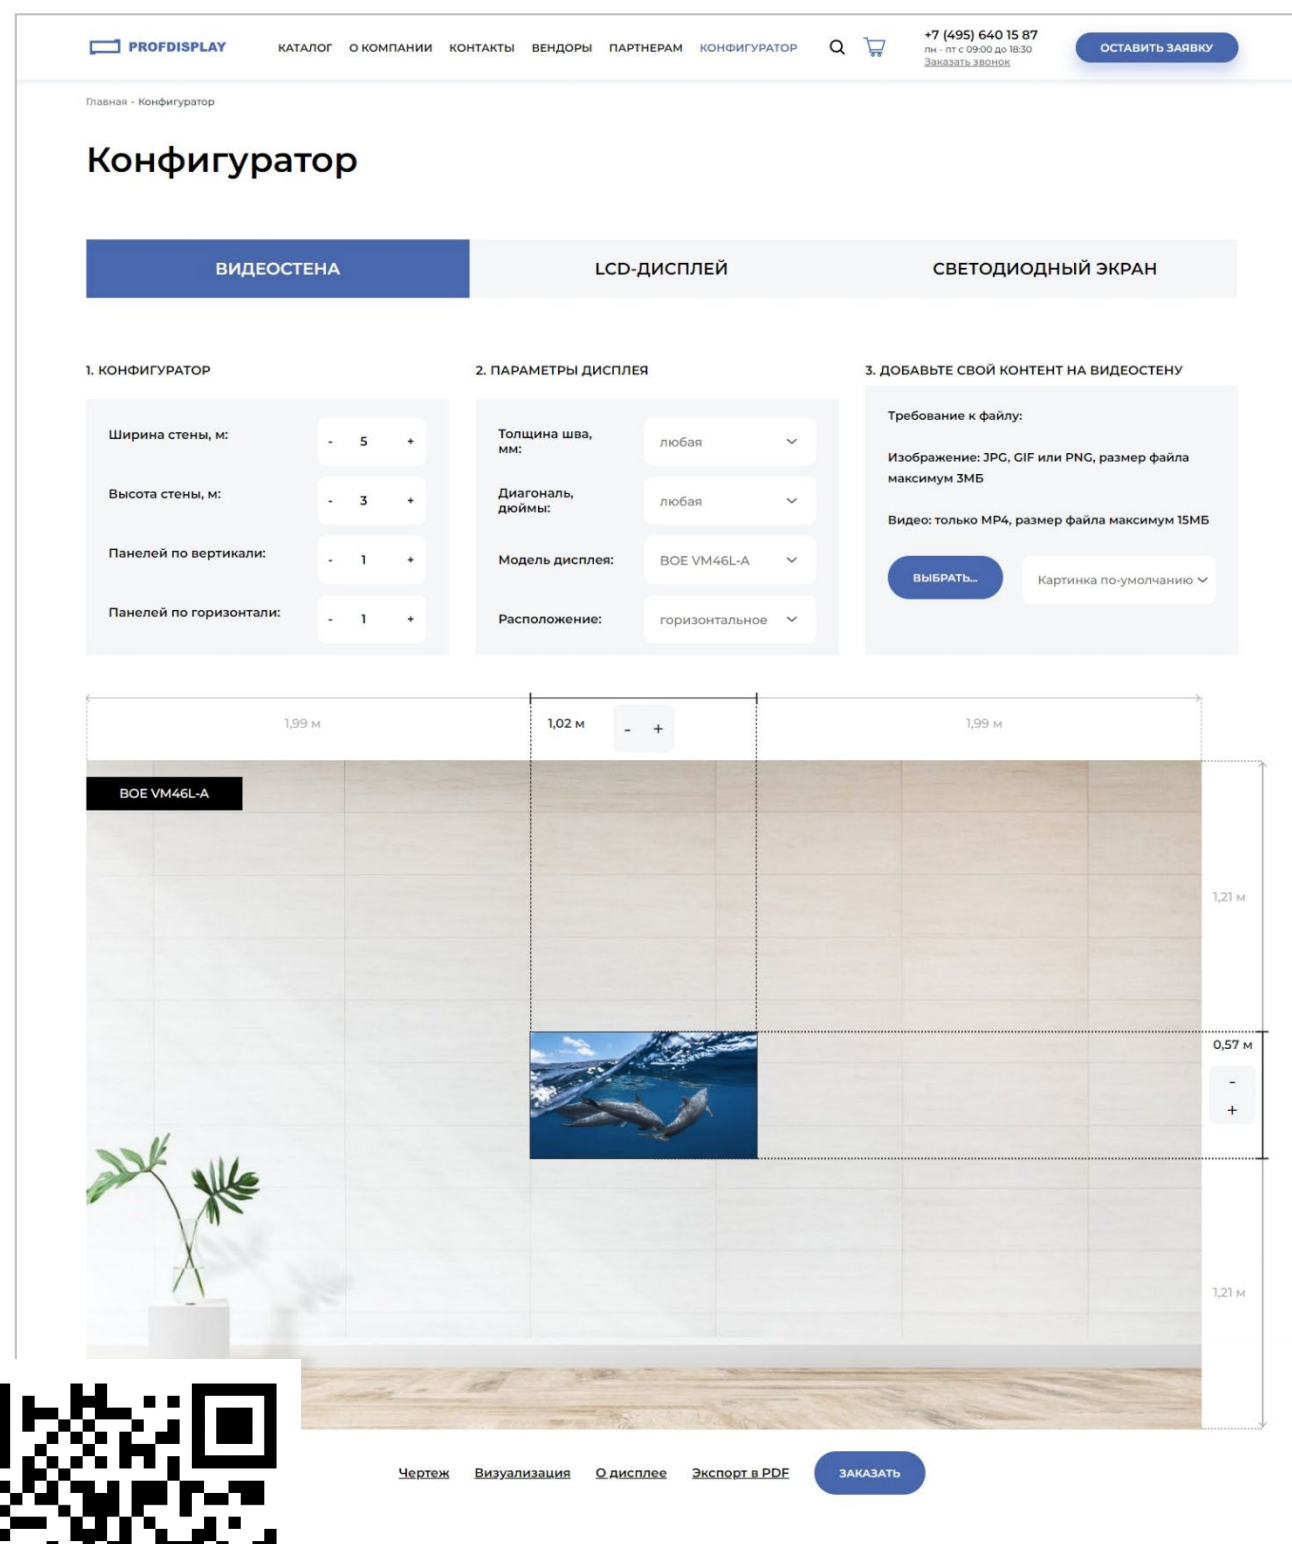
PROFDISPLAY

КАТАЛОГ О КОМПАНИИ КОНТАКТЫ ВЕНДОРЫ ПАРТНЕРАМ КОНФИГУРАТОР

+7 (495) 640 15 87
пн - пт с 09:00 до 18:30
Заказать звонок

ОСТАВИТЬ ЗАЯВКУ

Главная - Конфигуратор

Конфигуратор

ВИДЕОСТЕНА

LCD-ДИСПЛЕЙ

СВЕТОДИОДНЫЙ ЭКРАН

1. КОНФИГУРАТОР

Ширина стены, м: - 5 +

Высота стены, м: - 3 +

Панелей по вертикали: - 1 +

Панелей по горизонтали: - 1 +

2. ПАРАМЕТРЫ ДИСПЛЕЯ

Толщина шва, мм: любая

Диагональ, дюймы: любая

Модель дисплея: BOE VM46L-A

Расположение: горизонтальное

3. ДОБАВЬТЕ СВОЙ КОНТЕНТ НА ВИДЕОСТЕНУ

Требование к файлу:

Изображение: JPG, GIF или PNG, размер файла максимум 3МБ

Видео: только MP4, размер файла максимум 15МБ

ВЫБРАТЬ...

Картинка по-умолчанию

1,99 м

1,02 м - +

1,99 м

BOE VM46L-A

1,21 м

0,57 м

-

+

1,21 м

Чертеж Визуализация О дисплее Экспорт в PDF

ЗАКАЗАТЬ